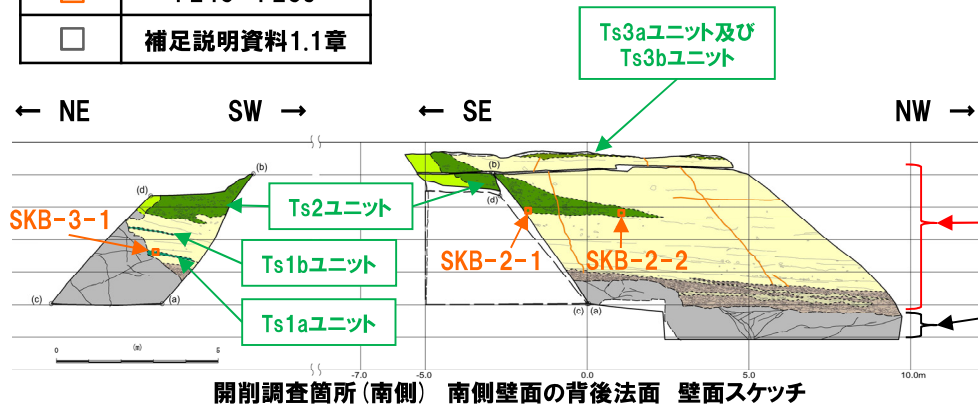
補足説明資料1.1章

Ts3aユニット及び Ts3bユニット

← NE SW →

← SE NW →

(b)

(d)

(b)

(d)

SKB-3-1

Ts2ユニット

Ts1bユニット

Ts1aユニット

SKB-2-1

SKB-2-2

(c)

(a)

(c) (a)

0 (m) 5

-7.0

-5.0

0.0

5.0

10.0m

開削調査箇所(南側) 南側壁面の背後法面 壁面スケッチ